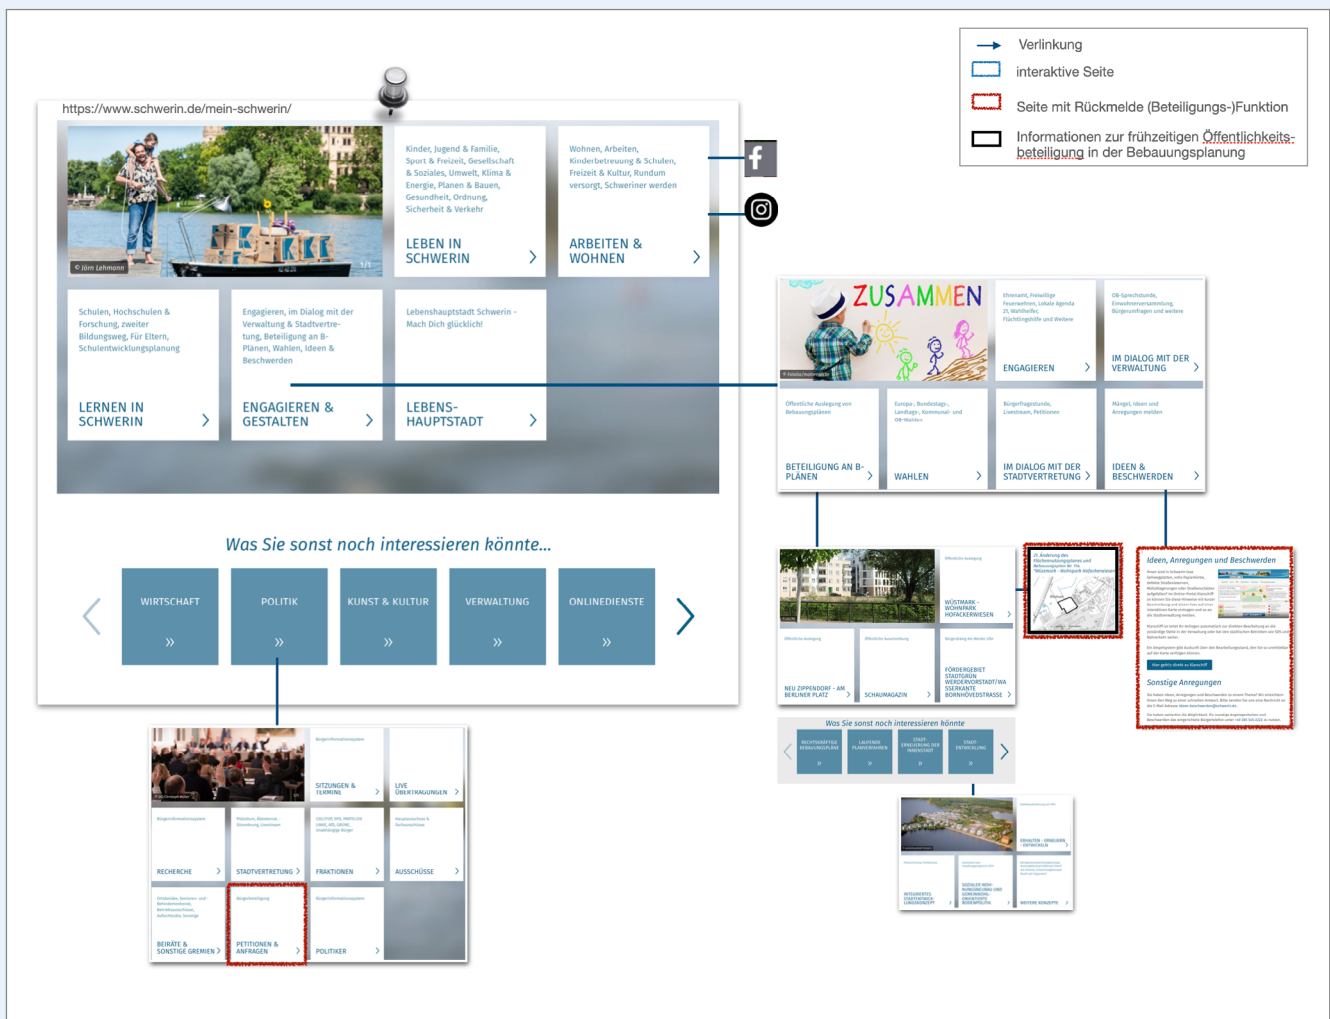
Verlinkung
interaktive Seite
Seite mit Rückmelde (Beteiligungs-)Funktion
Informationen zur frühzeitigen Öffentlichkeitsbeteiligung in der Bauleitplanung

https://www.schwerin.de/mein-schwerin/

© Jörn Lehmann

Kinder, Jugend & Familie, Sport & Freizeit, Gesellschaft & Soziales, Umwelt, Klima & Energie, Planen & Bauen, Gesundheit, Ordnung, Sicherheit & Verkehr

LEBEN IN SCHWERIN

Wohnen, Arbeiten, Kinderbetreuung & Schulen, Freizeit & Kultur, Rundum versorgt, Schweriner werden

ARBEITEN & WOHNEN

Schulen, Hochschulen & Forschung, zweiter Bildungsweg, Für Eltern, Schulentwicklungsplanung

LERNEN IN SCHWERIN

Engagieren, im Dialog mit der Verwaltung & Stadtvertretung, Beteiligung an B-Plänen, Wahlen, Ideen & Beschwerden

ENGAGIEREN & GESTALTEN

Lebenshauptstadt Schwerin - Mach Dich glücklich!

LEBENSHAUPTSTADT

Was Sie sonst noch interessieren könnte...

WIRTSCHAFT
»
POLITIK
»
KUNST & KULTUR
»
VERWALTUNG
»
ONLINEDIENSTE
»

ZUSAMMEN
ENGAGIEREN
IM DIALOG MIT DER VERWALTUNG
BETEILIGUNG AN B-PLÄNEN
WAHLEN
IM DIALOG MIT DER STADTVERTRETUNG
IDEEN & BESCHWERDEN

WÜSTMARK - WOHNPARK HOFACKERWIESEN
NEU ZIPPENDORF - AM BERLINER PLATZ
SCHAUMAGAZIN
FÖRDERGEBIET STADTGRÜN WERDERVORSTADT/WASSERKANTE BORNHÖVEDSTRASSE

Was Sie sonst noch interessieren könnte

Ideen, Anregungen und Beschwerden
Sonstige Anregungen

SITZUNGEN & TERMINE
LIVE ÜBERTRAGUNGEN
RECHERCHE
STADTVERTRETUNG
FRAKTIONEN
AUSSCHÜSSE
BEIRÄTE & SONSTIGE GREMIEN
PETITIONEN & ANFRAGEN
POLITIKER

INTEGRIERTES STADTENTWICKLUNGSKONZEPT
WEITERE KONZEPTE